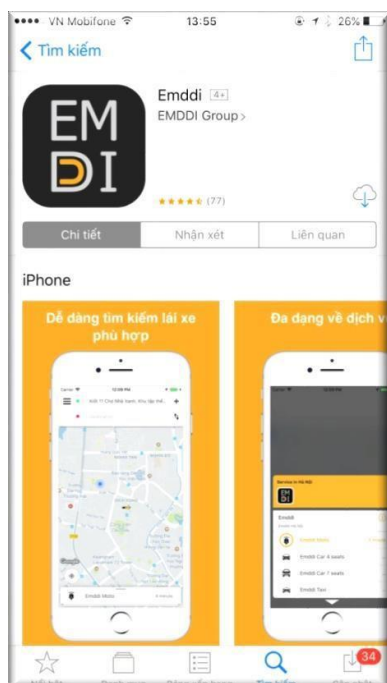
●●●● VN Mobifone 13:55 26%

< Tìm kiếm

EM
DI

Emddi 4+
EMDDI Group >

(77)

Chi tiết | Nhận xét | Liên quan

iPhone

Dễ dàng tìm kiếm lái xe phù hợp

Đa dạng về dịch v

Emddi Moto

Emddi
Emddi Car 4 seats
Emddi Car 7 seats
Emddi Taxi

34